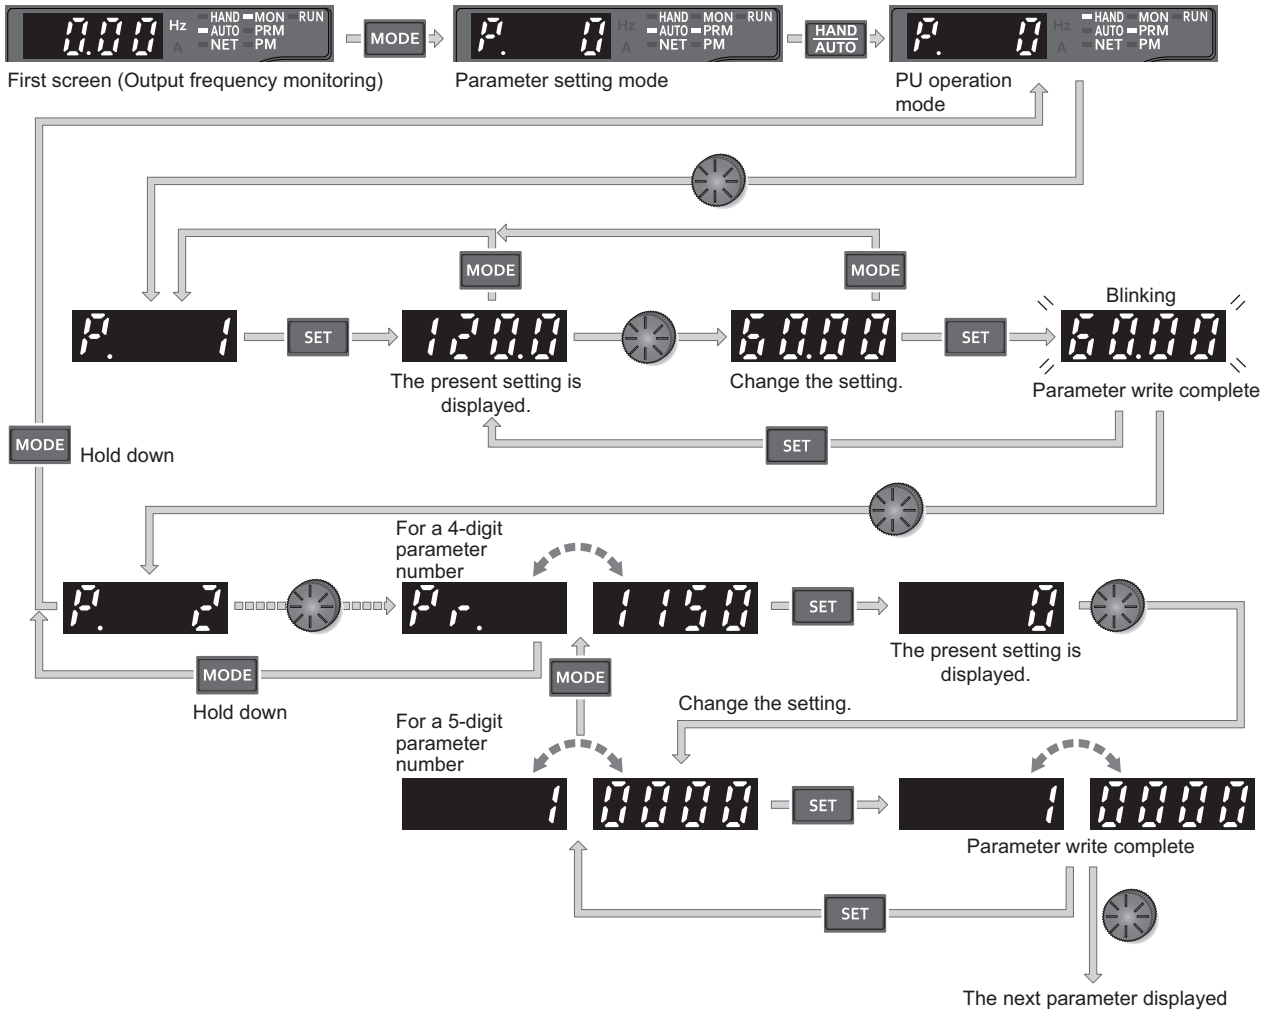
0.00 Hz A HAND AUTO NET MON PRM PM RUN

MODE

P. 0 Hz A HAND AUTO NET MON PRM PM RUN

HAND AUTO

P. 0 Hz A HAND AUTO NET MON PRM PM RUN

First screen (Output frequency monitoring)

Parameter setting mode

PU operation mode

MODE

MODE

P. 1

SET

120.0

The present setting is displayed.

60.00

Change the setting.

SET

Blinking

60.00

Parameter write complete

SET

MODE Hold down

P. 2

For a 4-digit parameter number

Pr.

1150

SET

0

The present setting is displayed.

MODE

Hold down

MODE

Change the setting.

For a 5-digit parameter number

1

0000

SET

1

0000

Parameter write complete

SET

The next parameter displayed